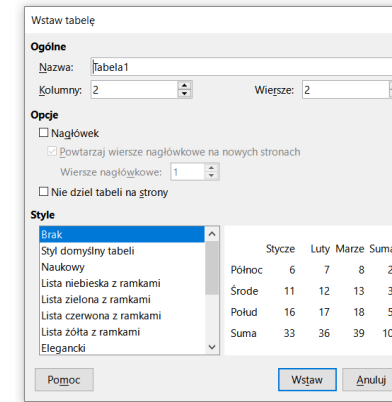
Wstaw tabelę

Ogólne

Nazwa: Tabela1

Kolumny: 2

Wiersze: 2

Opcje

Nagłówek

Powtarzaj wiersze nagłówkowe na nowych stronach

Wiersze nagłówkowe: 1

Nie dziel tabeli na strony

Style

Brak
Styl domyślny tabeli
Naukowy
Lista niebieska z ramkami
Lista zielona z ramkami
Lista czerwona z ramkami
Lista żółta z ramkami
Elegancki

| | Stycze | Luty | Marze | Suma |
|---|---|---|---|---|
| Północ | 6 | 7 | 8 | 2 |
| Środe | 11 | 12 | 13 | 3 |
| Połud | 16 | 17 | 18 | 5 |
| Suma | 33 | 36 | 39 | 10 |

Pomoc

Wstaw

Anuluj